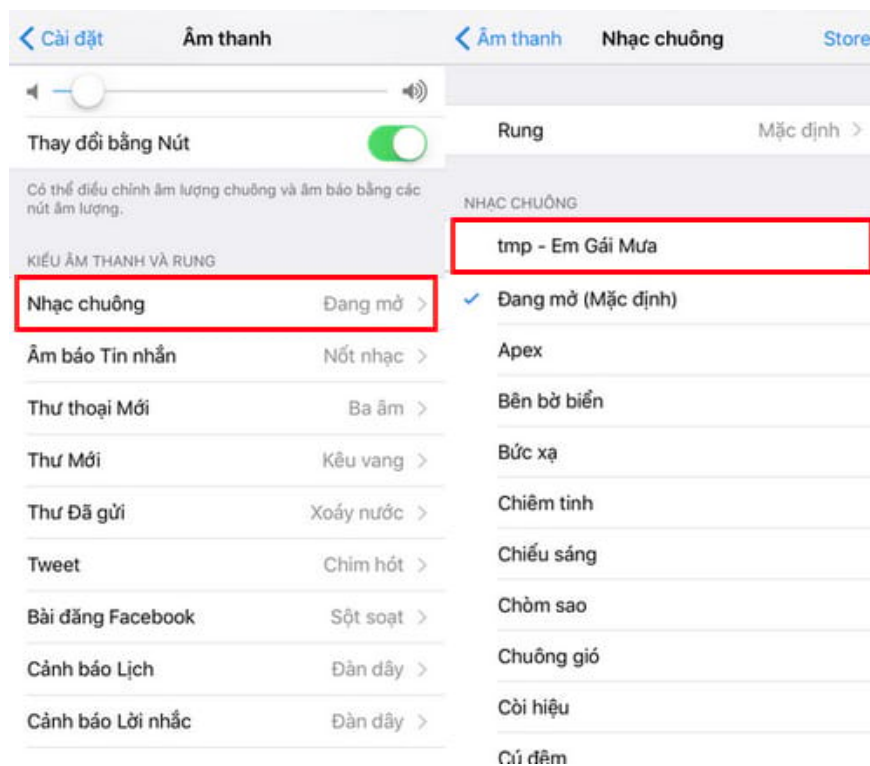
< Cài đặt
Âm thanh

Thay đổi bằng Nút

Có thể điều chỉnh âm lượng chuông và âm báo bằng các nút âm lượng.

KIỂU ÂM THANH VÀ RUNG

| | |
|---|---|
| Nhạc chuông | Đang mở > |
| Âm báo Tin nhắn | Nốt nhạc > |
| Thư thoại Mới | Ba âm > |
| Thư Mới | Kêu vang > |
| Thư Đã gửi | Xoáy nước > |
| Tweet | Chim hót > |
| Bài đăng Facebook | Sột soạt > |
| Cảnh báo Lịch | Đàn dây > |
| Cảnh báo Lời nhắc | Đàn dây > |

< Âm thanh
Nhạc chuông
Store

Rung
Mặc định >

NHẠC CHUÔNG

tmp - Em Gái Mưa
✓ Đang mở (Mặc định)
Apex
Bên bờ biển
Bức xạ
Chiêm tinh
Chiếu sáng
Chòm sao
Chuông gió
Còi hiệu
Cú đêm